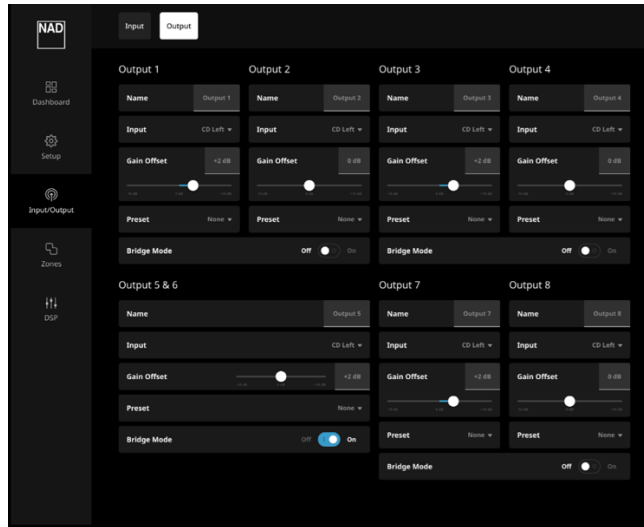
NAD

Dashboard

Setup

Input/Output

Zones

DSP

Input

Output

Output 1

Name Output 1

Input CD Left

Gain Offset +2 dB

Preset None

Output 2

Name Output 2

Input CD Left

Gain Offset 0 dB

Preset None

Bridge Mode Off On

Output 3

Name Output 3

Input CD Left

Gain Offset +2 dB

Preset None

Output 4

Name Output 4

Input CD Left

Gain Offset 0 dB

Preset None

Bridge Mode Off On

Output 5 & 6

Name Output 5

Input CD Left

Gain Offset +2 dB

Preset None

Bridge Mode Off On

Output 7

Name Output 7

Input CD Left

Gain Offset +2 dB

Preset None

Output 8

Name Output 8

Input CD Left

Gain Offset 0 dB

Preset None

Bridge Mode Off On